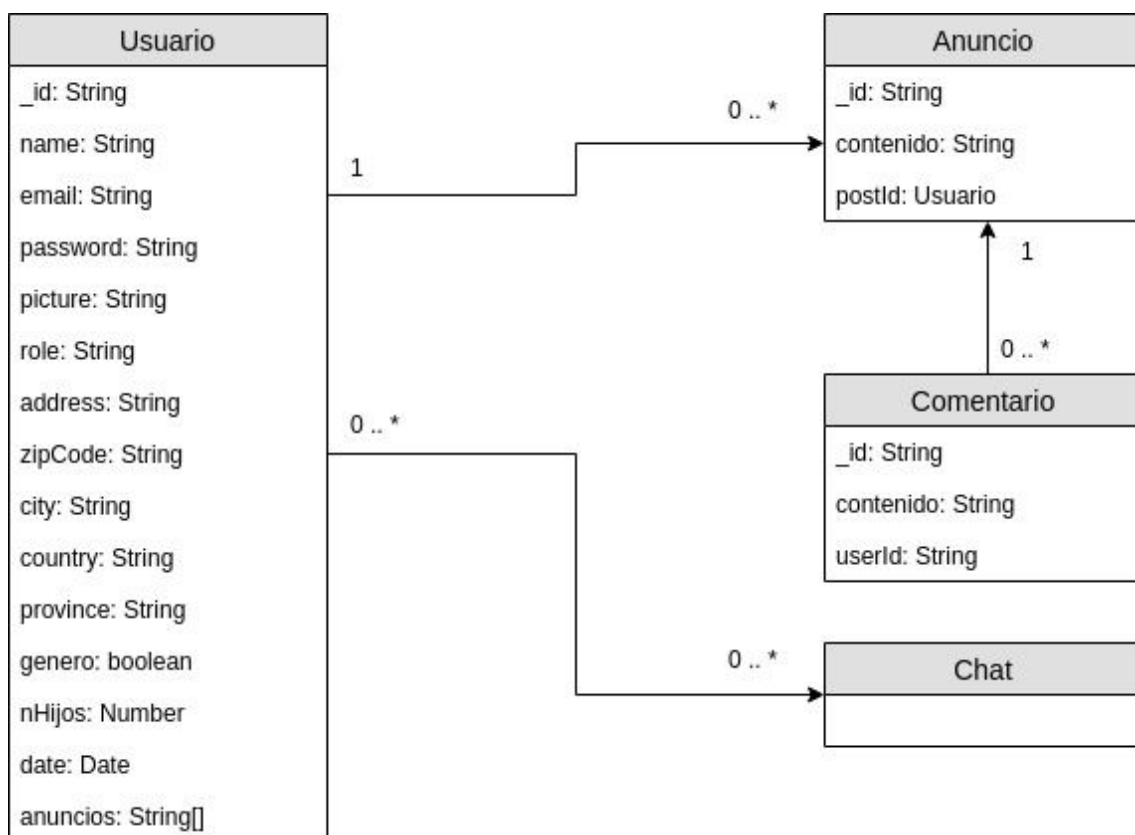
Usuario
_id: String
name: String
email: String
password: String
picture: String
role: String
address: String
zipCode: String
city: String
country: String
province: String
genero: boolean
nHijos: Number
date: Date
anuncios: String[]

1
0 .. *

Anuncio
_id: String
contenido: String
postId: Usuario

1
0 .. *

Comentario
_id: String
contenido: String
userId: String

0 .. *
0 .. *

Chat